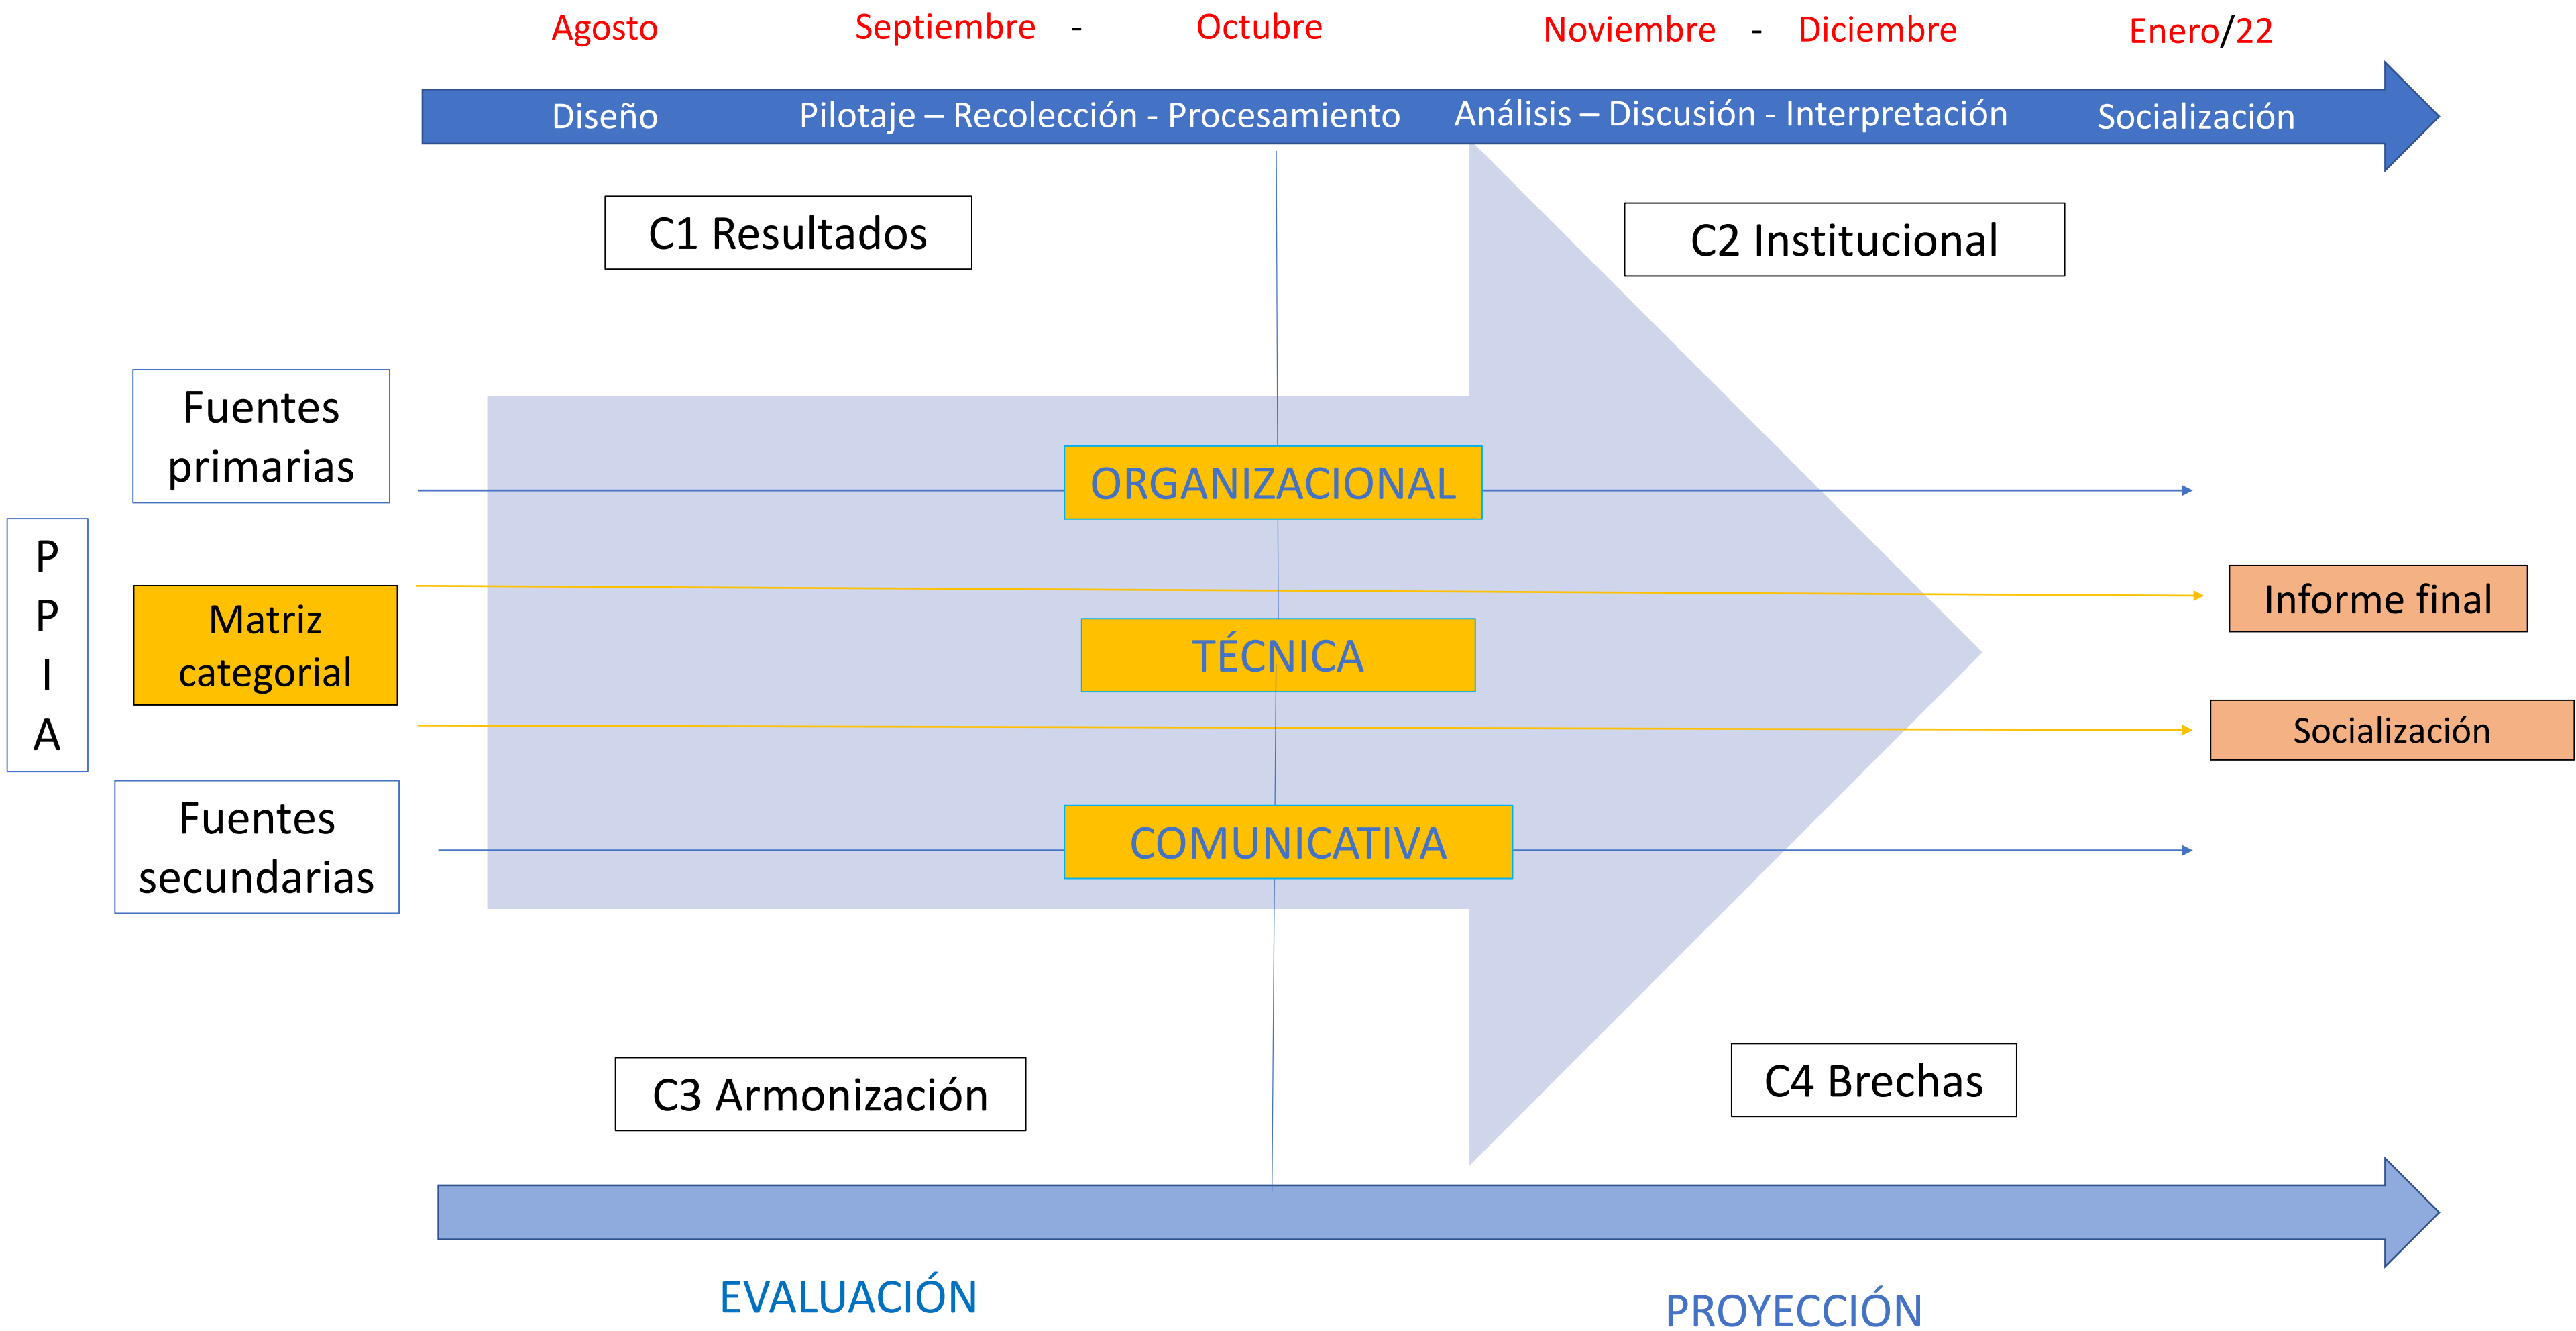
Agosto Septiembre - Octubre Noviembre - Diciembre Enero/22

Diseño Pilotaje – Recolección - Procesamiento Análisis – Discusión - Interpretación Socialización

C1 Resultados

C2 Institucional

Fuentes primarias

P P I A

Matriz categorial

Fuentes secundarias

ORGANIZACIONAL

TÉCNICA

COMUNICATIVA

Informe final

Socialización

C3 Armonización

C4 Brechas

EVALUACIÓN

PROYECCIÓN